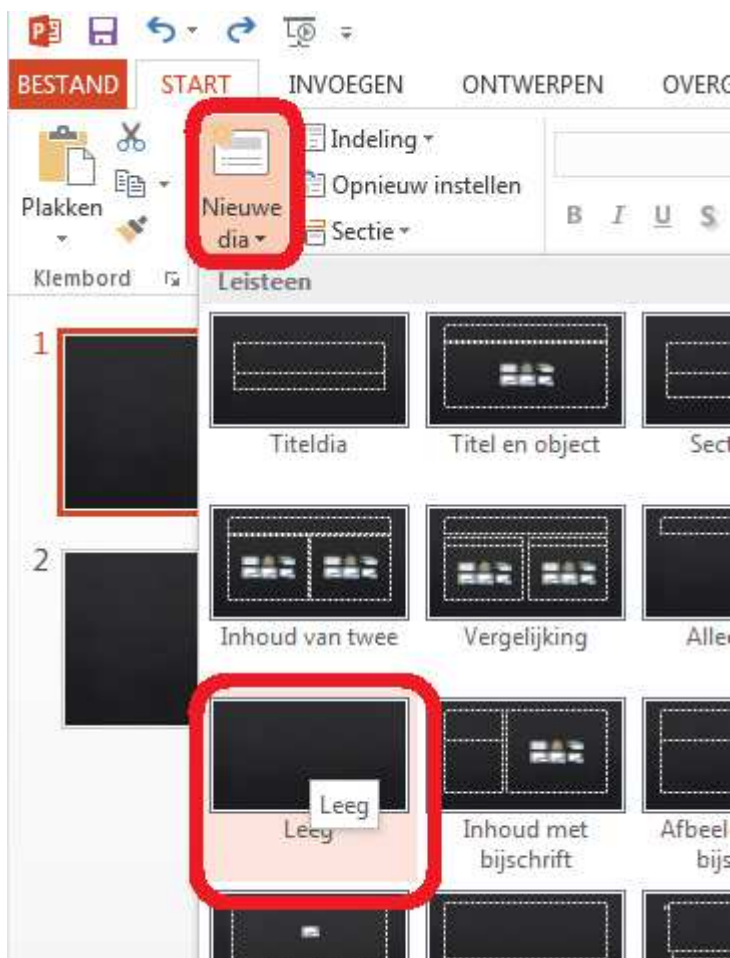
BESTAND START INVOEGEN ONTWERPEN OVERG

Plakken

Nieuwe dia

Indeling

Opnieuw instellen

Sectie

B I U S

Klembord

Leisteen

1

2

Titeldia

Titel en object

Sect

Inhoud van twee

Vergelijking

Alle

Leeg

Leeg

Inhoud met bijschrift

Afbeel bijs